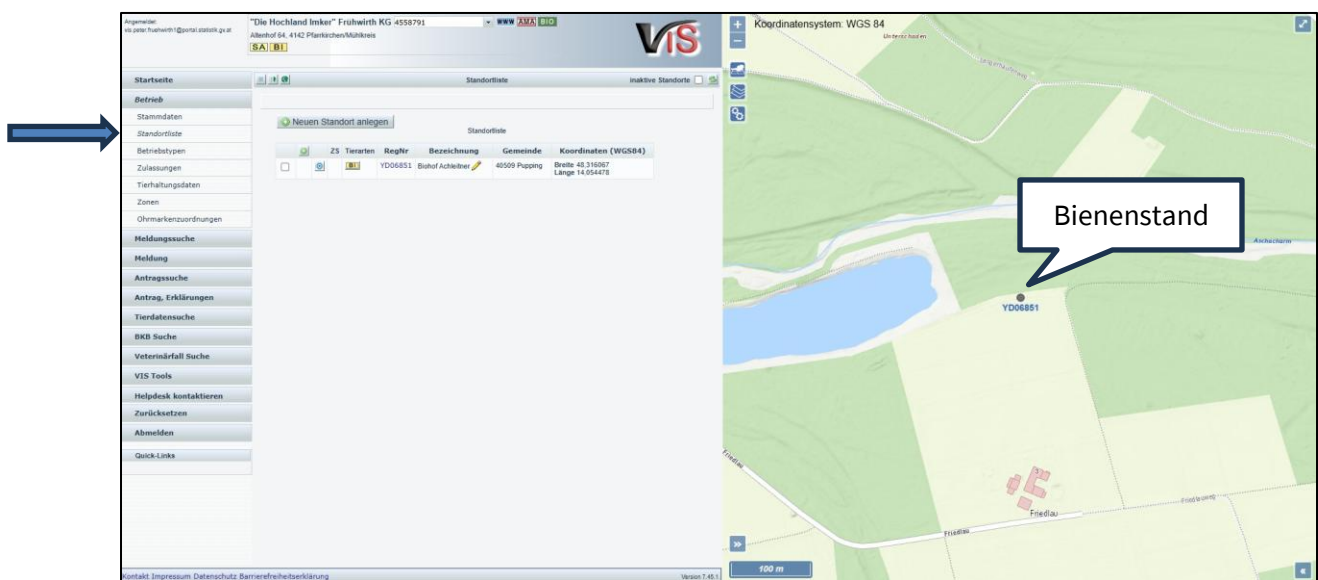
Angemeldet: vis.peter.fruehwirth1@portal.statistik.gv.at

"Die Hochland Imker" Frühwirth KG 4558791
Altenhof 64, 4142 Pfarrkirchen/Mühlkreis
SA BI

WWW AMA BIO

VIS

Startseite
Betrieb
Stammdaten
Standortliste
Betriebstypen
Zulassungen
Tierhaltungsdaten
Zonen
Ohrmarkenzuordnungen
Meldungssuche
Meldung
Antragssuche
Antrag, Erklärungen
Tierdatensuche
BKB Suche
Veterinärfall Suche
VIS Tools
Helpdesk kontaktieren
Zurücksetzen
Abmelden
Quick-Links

Standortliste

inaktive Standorte

Neuen Standort anlegen

Standortliste

| | | ZS | Tierarten | RegNr | Bezeichnung | Gemeinde | Koordinaten (WGS84) |
|---|---|---|---|---|---|---|---|
| | | | BI | YD06851 | Bishof Achleitner | 40509 Pupping | Breite 48,316067 Länge 14,054478 |

Kontakt Impressum Datenschutz Barrierefreiheitserklärung

Version 7.45.1

Koordinatensystem: WGS 84

Bienenstand

YD06851

Friedlau

Friedlau

Friedlau

100 m